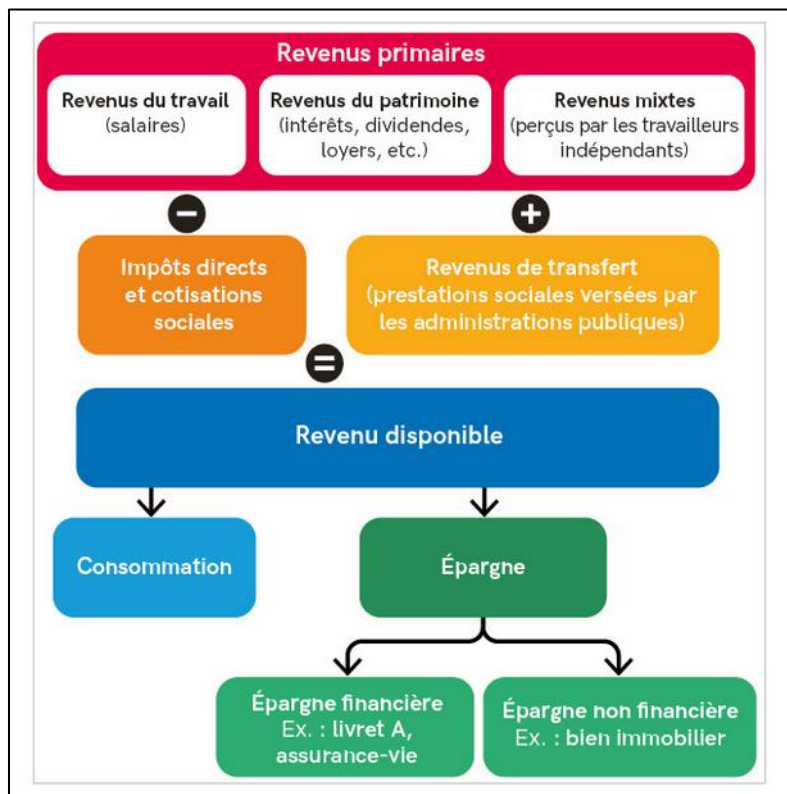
Revenus primaires

Revenus du travail (salaires)

Revenus du patrimoine (intérêts, dividendes, loyers, etc.)

Revenus mixtes (perçus par les travailleurs indépendants)

−

+

Impôts directs et cotisations sociales

Revenus de transfert (prestations sociales versées par les administrations publiques)

=

Revenu disponible

Consommation

Épargne

Épargne financière Ex. : livret A, assurance-vie

Épargne non financière Ex. : bien immobilier